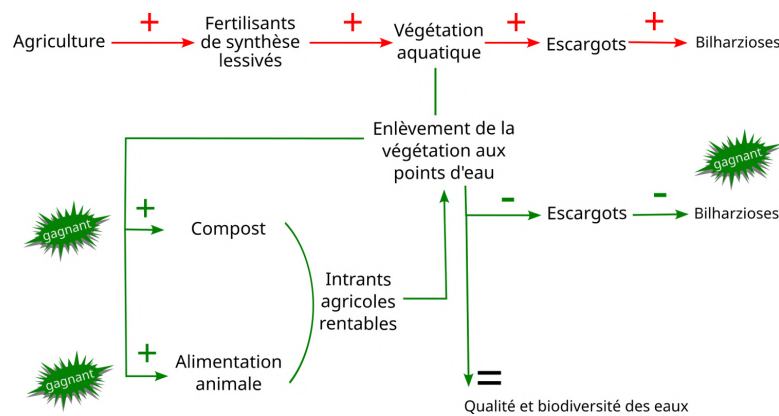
Agriculture + Fertilisants de synthèse lessivés + Végétation aquatique + Escargots + Bilharzioses

Enlèvement de la végétation aux points d'eau

- Escargots - Bilharzioses

gagnant

gagnant

+ Compost

Intrants agricoles rentables

+ Alimentation animale

gagnant

=

Qualité et biodiversité des eaux